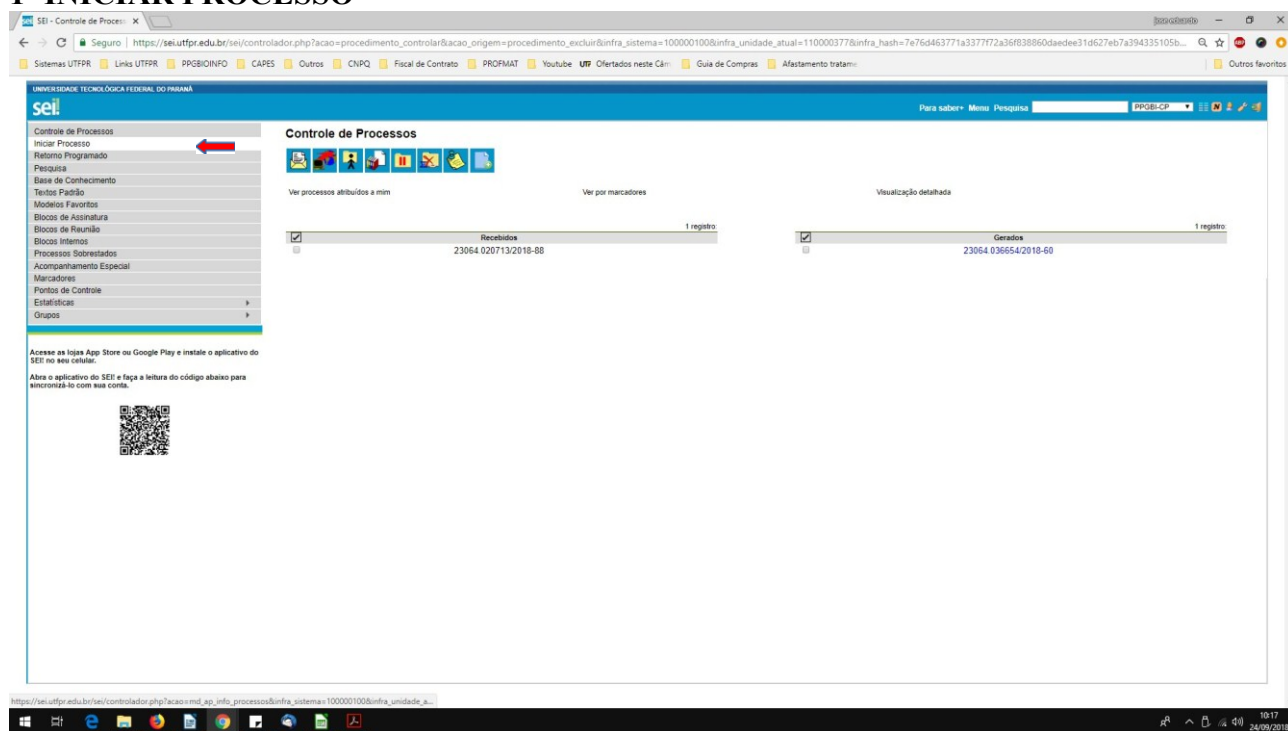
1º INICIAR PROCESSO

SEI - Controle de Process ×

Seguro | https://sei.utfpr.edu.br/sei/controlador.php?acao=procedimento_controlar&acao_origem=procedimento_excluir&infra_sistema=100000100&infra_unidade_atual=110000377&infra_hash=7e76d463771a3377f72a36f838860daedee31d627eb7a394335105b...

Sistemas UTFPR | Links UTFPR | PPGBIOINFO | CAPES | Outros | CNPQ | Fiscal de Contrato | PROFMAT | Youtube | UTF Ofertados neste Câm | Guia de Compras | Afastamento tratam | Outros favoritos

UNIVERSIDADE TECNOLÓGICA FEDERAL DO PARANÁ

sei!

Para saber+ Menu Pesquisa PPGBI-CP

Controle de Processos
Iniciar Processo
Retorno Programado
Pesquisa
Base de Conhecimento
Textos Padrão
Modelos Favoritos
Blocos de Assinatura
Blocos de Reunião
Blocos Internos
Processos Sobrestados
Acompanhamento Especial
Marcadores
Pontos de Controle
Estatísticas
Grupos

Acesse as lojas App Store ou Google Play e instale o aplicativo do SEI! no seu celular.

Abra o aplicativo do SEI! e faça a leitura do código abaixo para sincronizá-lo com sua conta.

Controle de Processos

Ver processos atribuídos a mim

Ver por marcadores

Visualização detalhada

1 registro:

| | Recebidos |
|---|---|
| | 23064.020713/2018-88 |

1 registro:

| | Gerados |
|---|---|
| | 23064.036654/2018-60 |

https://sei.utfpr.edu.br/sei/controlador.php?acao=md_ap_info_processos&infra_sistema=100000100&infra_unidade_a...

10:17
24/09/2018